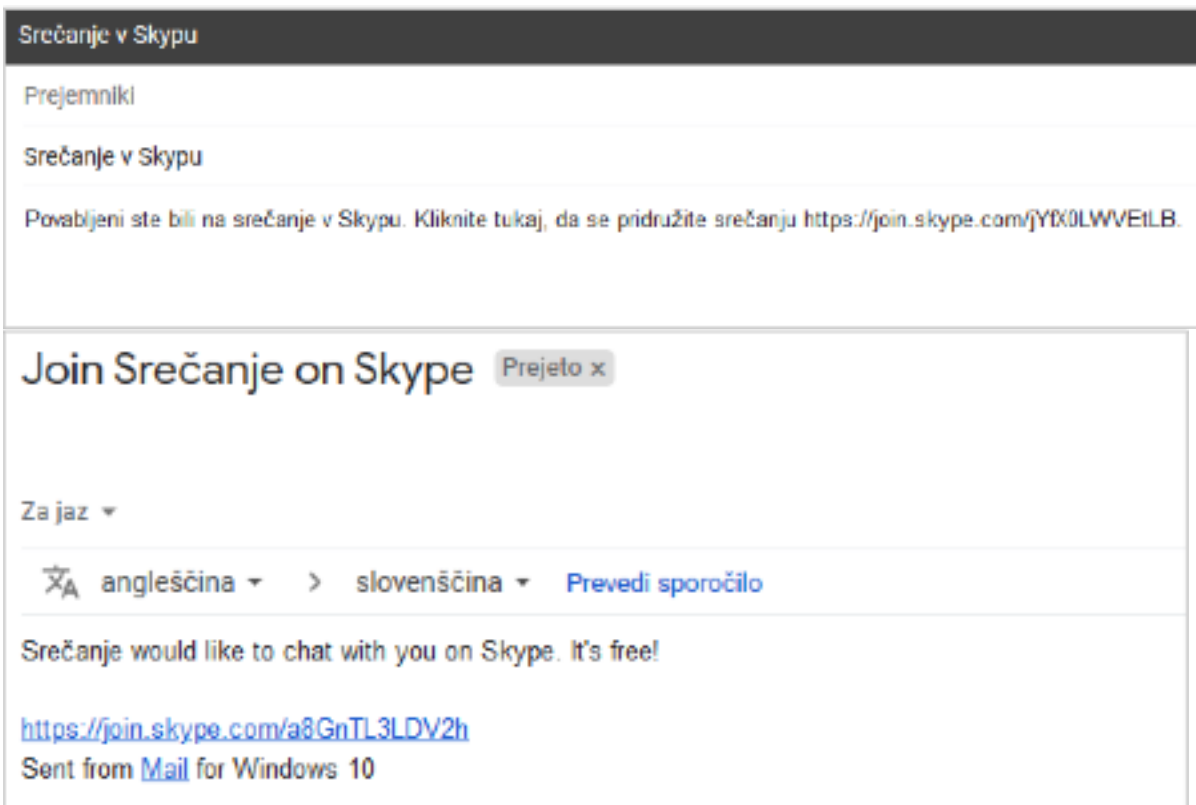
Srečanje v Skypu

Prejemniki

Srečanje v Skypu

Povabljeni ste bili na srečanje v Skypu. Kliknite tukaj, da se pridružite srečanju https://join.skype.com/jYfX0LWVEtLB.

Join Srečanje on Skype Prejeto ×

Za jaz ▾

angleščina ▾ > slovenščina ▾ Prevedi sporočilo

Srečanje would like to chat with you on Skype. It's free!

https://join.skype.com/a8GnTL3LDV2h
Sent from Mail for Windows 10